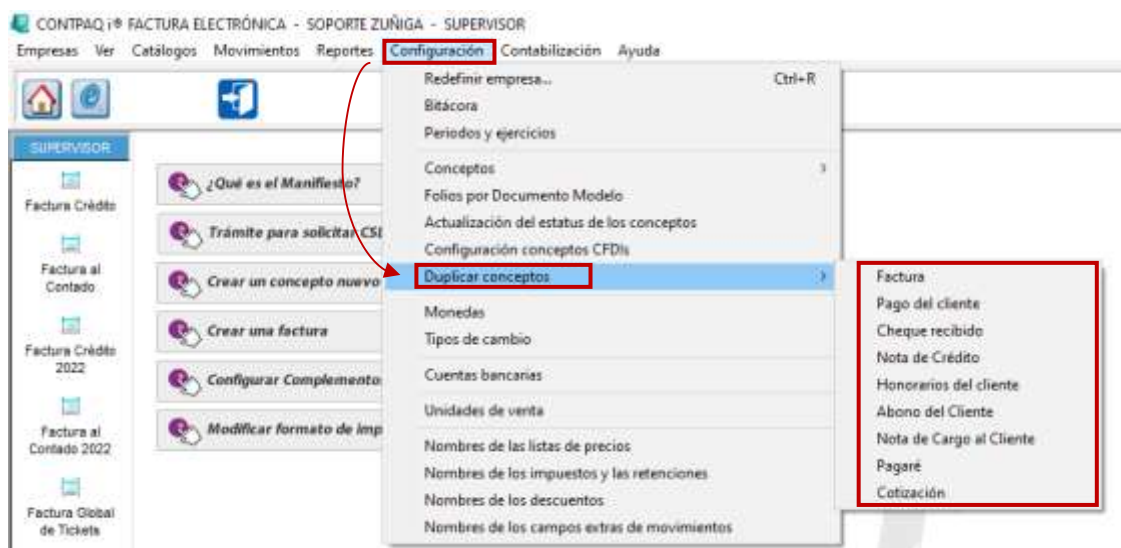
CONTPAQ i® FACTURA ELECTRÓNICA - SOPORTE ZUÑIGA - SUPERVISOR

Empresas Ver Catálogos Movimientos Reportes Configuración Contabilización Ayuda

SUPERVISOR

Factura Crédito

Factura al Contado

Factura Crédito 2022

Factura al Contado 2022

Factura Global de Tickets

¿Qué es el Manifiesto?

Trámite para solicitar CSI

Crear un concepto nuevo

Crear una factura

Configurar Complemento

Modificar formato de imp

Redefinir empresa... Ctrl+R
Bitácora
Periodos y ejercicios
Conceptos
Folios por Documento Modelo
Actualización del estatus de los conceptos
Configuración conceptos CFDIs
Duplicar conceptos
Monedas
Tipos de cambio
Cuentas bancarias
Unidades de venta
Nombres de las listas de precios
Nombres de los impuestos y las retenciones
Nombres de los descuentos
Nombres de los campos extras de movimientos

Factura
Pago del cliente
Cheque recibido
Nota de Crédito
Honorarios del cliente
Abono del Cliente
Nota de Cargo al Cliente
Pagaré
Cotización